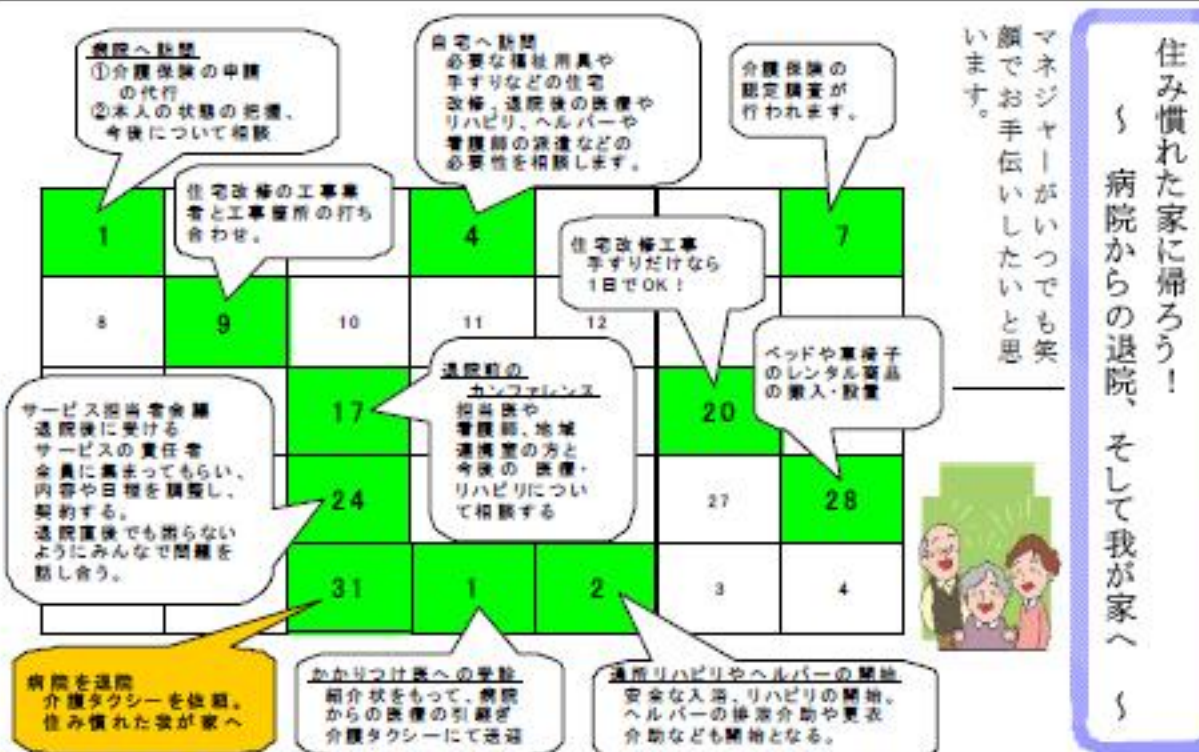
住み慣れた家に帰ろう！
～ 病院からの退院、そして我が家へ ～

マネジャーがいつでも笑顔でお手伝いしたいと思います。

病院へ訪問
①介護保険の申請の代行
②本人の状態の把握、今後について相談

自宅へ訪問
必要な福祉用具や手すりなどの住宅改修、退院後の医療やリハビリ、ヘルパーや看護師の派遣などの必要性を相談します。

介護保険の認定調査が行われます。

住宅改修の工事業者と工事箇所の打ち合わせ。

住宅改修工事
手すりだけなら1日でOK！

ベッドや車椅子のレンタル商品の搬入・設置

退院前のカンファレンス
担当医や看護師、地域連携室の方と今後の医療・リハビリについて相談する

サービス担当者会議
退院後に受けるサービスの責任者全員に集まってもらい、内容や日程を調整し、契約する。
退院直後でも困らないようにみんなで問題を話し合う。

| 1 | | | 4 | | | 7 |
|---|---|---|---|---|---|---|
| 8 | 9 | 10 | 11 | 12 | | |
| | | 17 | | | 20 | |
| | | 24 | | | 27 | 28 |
| | | 31 | 1 | 2 | 3 | 4 |

病院を退院
介護タクシーを依頼。
住み慣れた我が家へ

かかりつけ医への受診
紹介状をもって、病院からの医療の引継ぎ
介護タクシーにて送迎

通所リハビリやヘルパーの開始
安全な入浴、リハビリの開始。
ヘルパーの排泄介助や更衣介助なども開始となる。